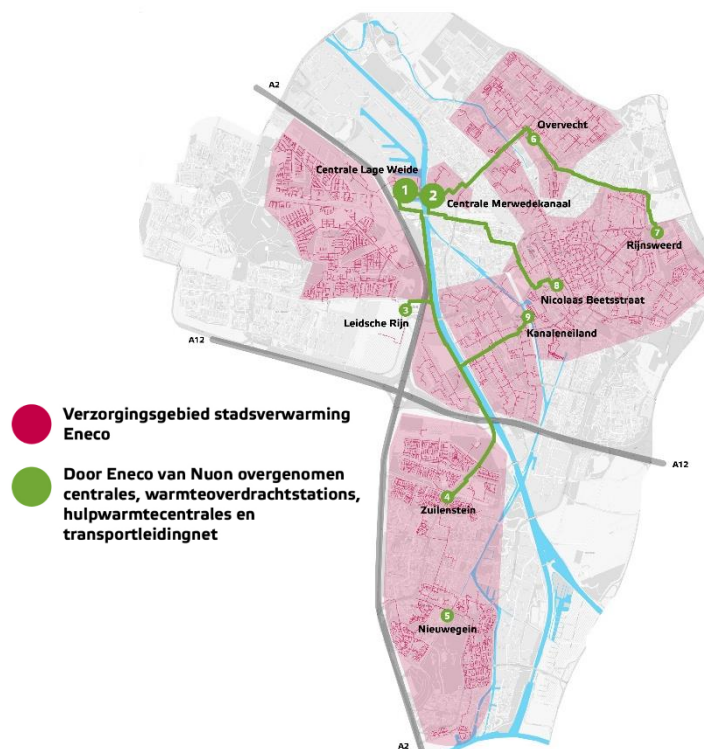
A2

Overvecht

6

Centrale Lage Weide

1

2

Centrale Merwedekanaal

7

Rijnsweerd

8

Nicolaas Beetsstraat

3

Leidsche Rijn

9

Kanaleneiland

A12

Verzorgingsgebied stadsverwarming Eneco

Door Eneco van Nuon overgenomen centrales, warmteoverdrachtstations, hulpwarmtecentrales en transportleidingnet

A12

4

Zuilenstein

5

Nieuwegein

A2